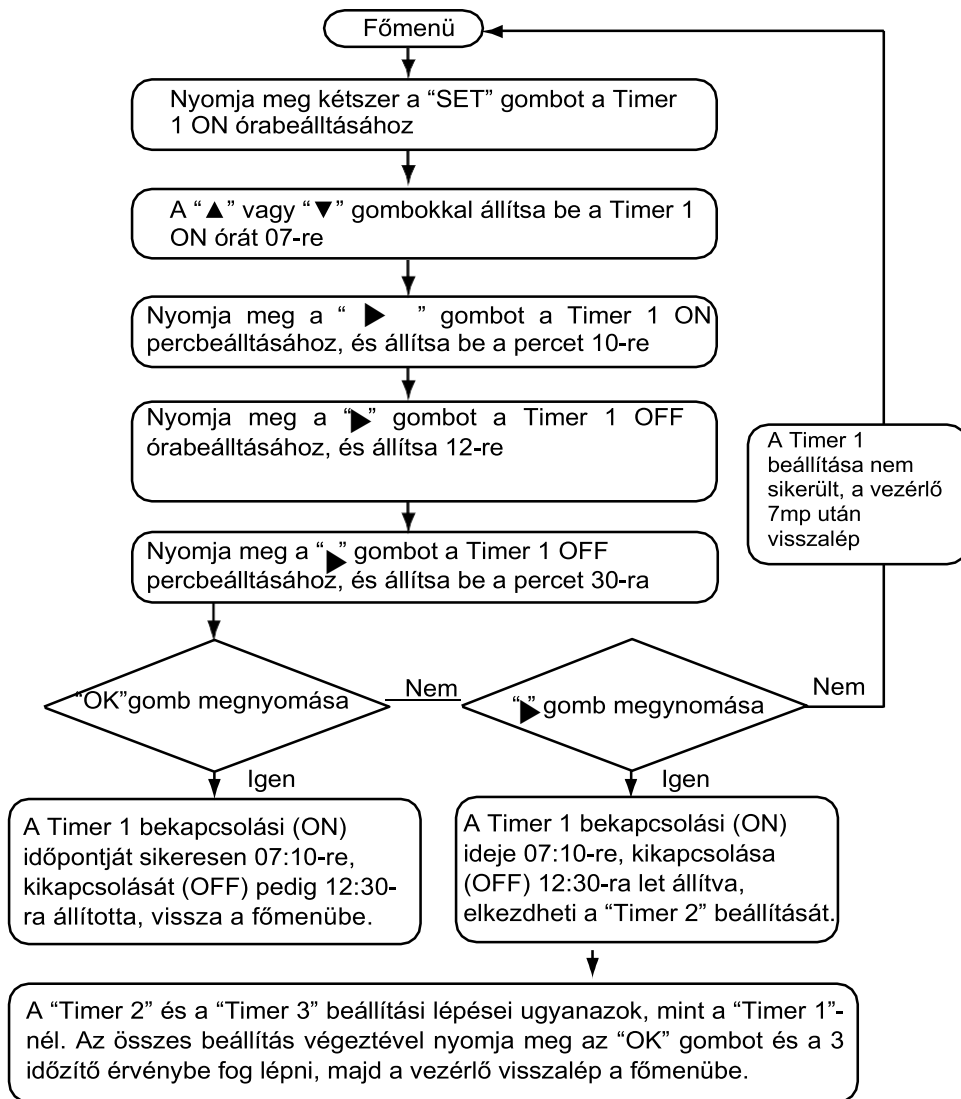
Főmenü

Nyomja meg kétszer a “SET” gombot a Timer 1 ON órabeállításához

A “▲” vagy “▼” gombokkal állítsa be a Timer 1 ON órát 07-re

Nyomja meg a “ ▶ ” gombot a Timer 1 ON percbeállításához, és állítsa be a percet 10-re

Nyomja meg a “▶” gombot a Timer 1 OFF órabeállításához, és állítsa 12-re

Nyomja meg a “▶” gombot a Timer 1 OFF percbeállításához, és állítsa be a percet 30-ra

A Timer 1 beállítása nem sikerült, a vezérlő 7mp után visszalép

“OK”gomb megnyomása

Nem

“▶”gomb megynomása

Nem

Igen

Igen

A Timer 1 bekapcsolási (ON) időpontját sikeresen 07:10-re, kikapcsolását (OFF) pedig 12:30-ra állította, vissza a főmenübe.

A Timer 1 bekapcsolási (ON) ideje 07:10-re, kikapcsolása (OFF) 12:30-ra let állítva, elkezdheti a “Timer 2” beállítását.

A “Timer 2” és a “Timer 3” beállítási lépései ugyanazok, mint a “Timer 1”-nél. Az összes beállítás végeztével nyomja meg az “OK” gombot és a 3 időzítő érvénybe fog lépni, majd a vezérlő visszalép a főmenübe.